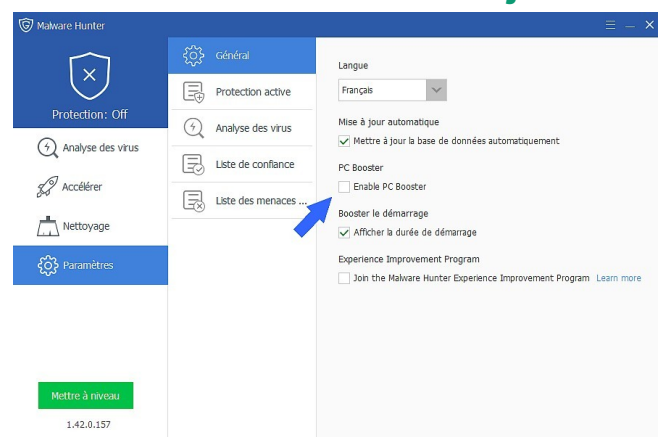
Malware Hunter

Protection: Off

Analyse des virus

Accélérer

Nettoyage

Paramètres

Mettre à niveau

1.42.0.157

Général

Protection active

Analyse des virus

Liste de confiance

Liste des menaces ...

Langue

Français

Mise à jour automatique

Mettre à jour la base de données automatiquement

PC Booster

Enable PC Booster

Booster le démarrage

Afficher la durée de démarrage

Experience Improvement Program

Join the Malware Hunter Experience Improvement Program Learn more